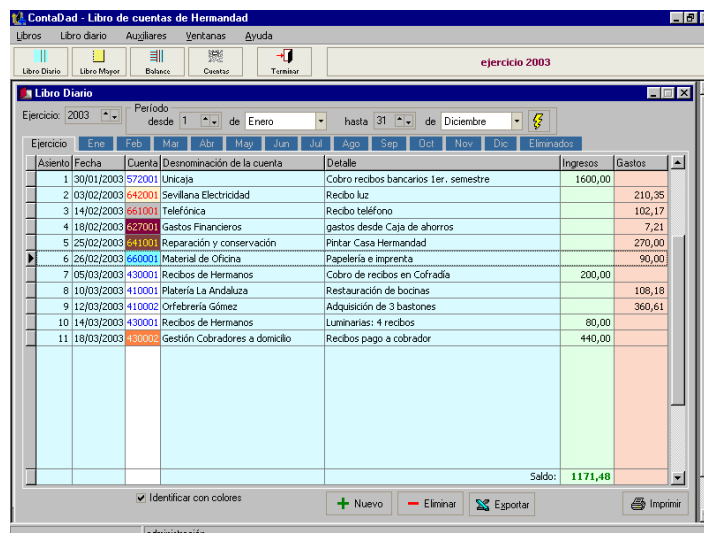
ContaDad - Libro de cuentas de Hermandad

Libros Libro diario Auxiliares Ventanas Ayuda

Libro Diario Libro Mayor Balance Cuentas Terminar

ejercicio 2003

Libro Diario

Ejercicio: 2003 Período desde 1 de Enero hasta 31 de Diciembre

Ejercicio Ene Feb Mar Abr May Jun Jul Ago Sep Oct Nov Dic Eliminados

| Asiento | Fecha | Cuenta | Desnominación de la cuenta | Detalle | Ingresos | Gastos |
|---|---|---|---|---|---|---|
| 1 | 30/01/2003 | 572001 | Unicaja | Cobro recibos bancarios 1er. semestre | 1600,00 | |
| 2 | 03/02/2003 | 642001 | Sevillana Electricidad | Recibo luz | | 210,35 |
| 3 | 14/02/2003 | 661001 | Telefónica | Recibo teléfono | | 102,17 |
| 4 | 18/02/2003 | 627001 | Gastos Financieros | gastos desde Caja de ahorros | | 7,21 |
| 5 | 25/02/2003 | 641001 | Reparación y conservación | Pintar Casa Hermandad | | 270,00 |
| 6 | 26/02/2003 | 660001 | Material de Oficina | Papelería e imprenta | | 90,00 |
| 7 | 05/03/2003 | 430001 | Recibos de Hermanos | Cobro de recibos en Cofradía | 200,00 | |
| 8 | 10/03/2003 | 410001 | Platería La Andaluza | Restauración de bocinas | | 108,18 |
| 9 | 12/03/2003 | 410002 | Orfebrería Gómez | Adquisición de 3 bastones | | 360,61 |
| 10 | 14/03/2003 | 430001 | Recibos de Hermanos | Luminarias: 4 recibos | 80,00 | |
| 11 | 18/03/2003 | 430002 | Gestión Cobradores a domicilio | Recibos pago a cobrador | 440,00 | |

Saldo: 1171,48

Identificar con colores

Nuevo Eliminar Exportar Imprimir

administración